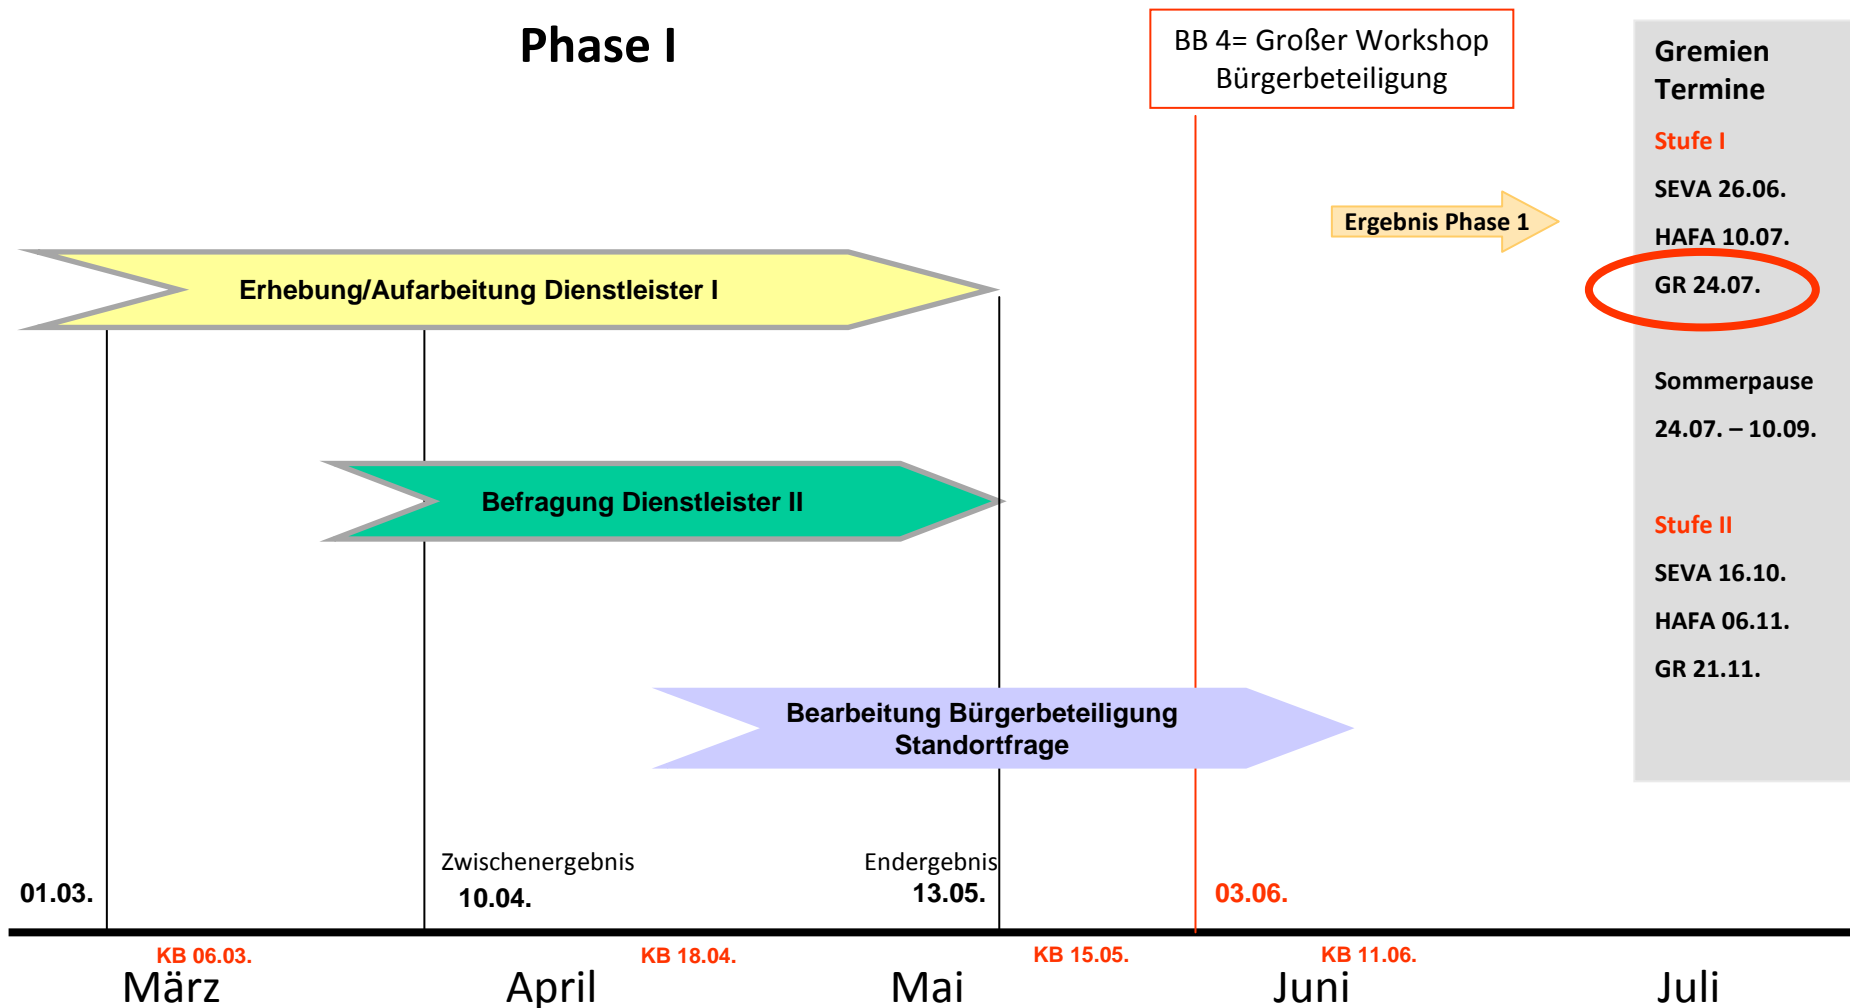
Phase I

BB 4= Großer Workshop Bürgerbeteiligung

Gremien Termine

Stufe I

SEVA 26.06.

HAFA 10.07.

GR 24.07.

Sommerpause

24.07. – 10.09.

Stufe II

SEVA 16.10.

HAFA 06.11.

GR 21.11.

Ergebnis Phase 1

Erhebung/Aufarbeitung Dienstleister I

Befragung Dienstleister II

Bearbeitung Bürgerbeteiligung Standortfrage

01.03.

Zwischenergebnis
10.04.

Endergebnis
13.05.

03.06.

KB 06.03.

KB 18.04.

KB 15.05.

KB 11.06.

März

April

Mai

Juni

Juli